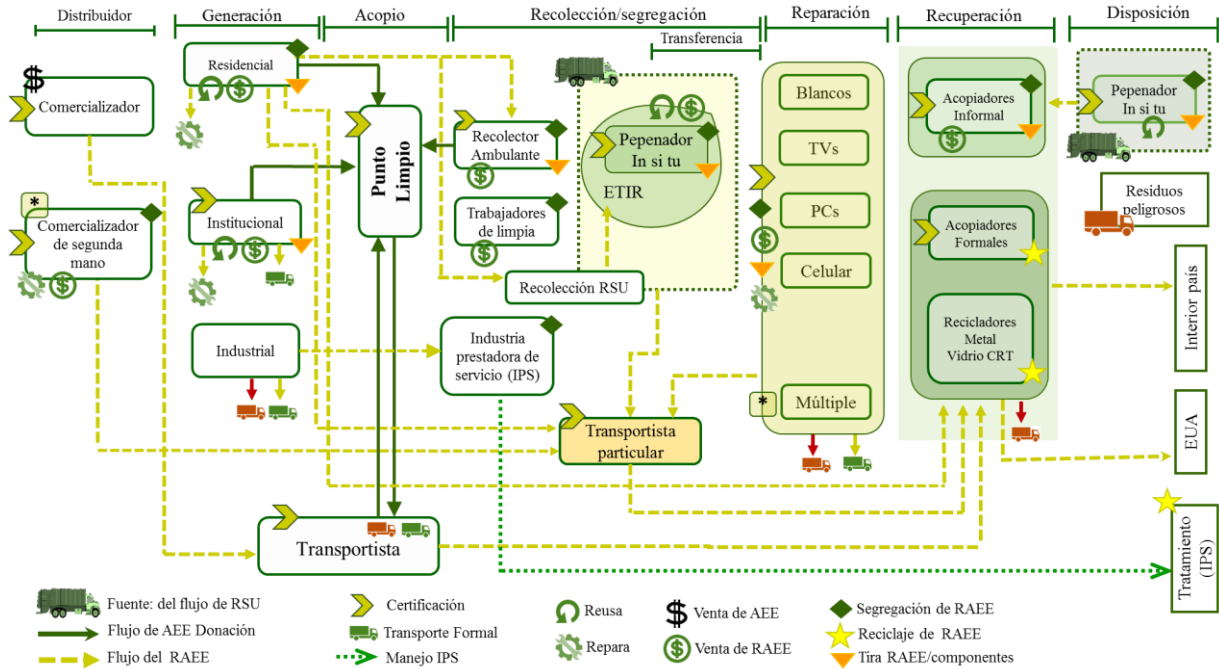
Distribuidor

Generación

Acopio

Recolección/segregación

Transferencia

Reparación

Recuperación

Disposición

$

Comercializador

*

Comercializador de segunda mano

Residencial

Institucional

Industrial

Punto Limpio

Recolector Ambulante

Trabajadores de limpia

Recolección RSU

Industria prestadora de servicio (IPS)

Pepenador In si tu

ETIR

Blancos

TVs

PCs

Celular

*

Múltiple

Acopiadores Informal

Acopiadores Formales

Recicladores Metal Vidrio CRT

Pepenador In si tu

Residuos peligrosos

Interior país

EUA

Tratamiento (IPS)

Transportista particular

Transportista

Fuente: del flujo de RSU

Flujo de AEE Donación

Flujo del RAEE

Certificación

Transporte Formal

Manejo IPS

Reusa

Repara

$ Venta de AEE

Venta de RAEE

Segregación de RAEE

Reciclaje de RAEE

Tira RAEE/componentes